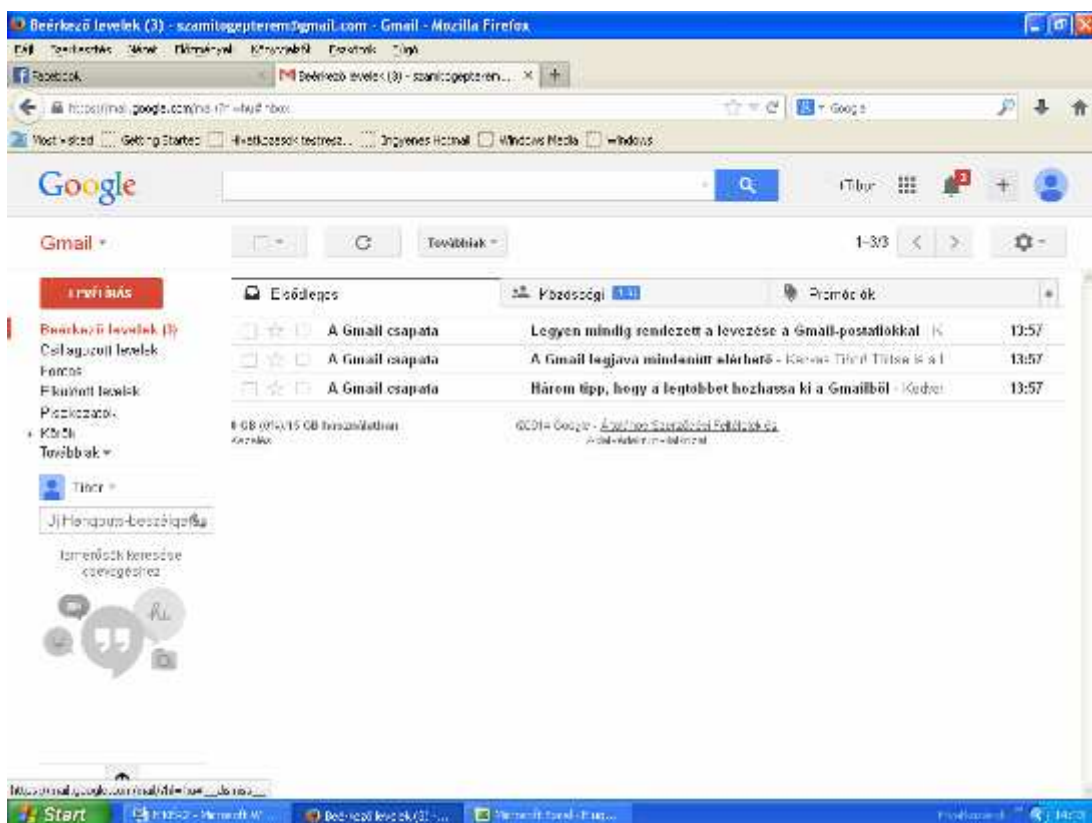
Beérkező levelek (3) - szamitogepterem@gmail.com - Gmail - Mozilla Firefox

Fájl Szerkesztés Nézet Előzmények Könyvjelzők Eszközök Súgó

Facebook

Beérkező levelek (3) - szamitogepterem...

https://mail.google.com/mail/?#inbox

Google

Most visited Getting Started Hírek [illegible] Ingyenes Hotmail Windows Media Windows

Google

+Tibor

Gmail

Továbbiak

1–3/3

ÍRÁS

Elsődleges

Közösségi

Promóciók

Beérkező levelek (3)

Csillagozott levelek

Fontos

Elküldött levelek

Piszkozatok

Körök

Továbbiak

Tibor

Új Hangouts-beszélgetés

Ismerősök keresése csevegéshez

A Gmail csapata | Legyen mindig rendezett a levezése a Gmail-postafiókkal | 13:57

A Gmail csapata | A Gmail legjava mindenütt elérhető | 13:57

A Gmail csapata | Három tipp, hogy a legtöbbet hozhassa ki a Gmailből | 13:57

0 GB (0%)/15 GB felhasználva
Kezelés

©2014 Google - Általános Szerződési Feltételek és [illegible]

https://mail.google.com/mail/

Start